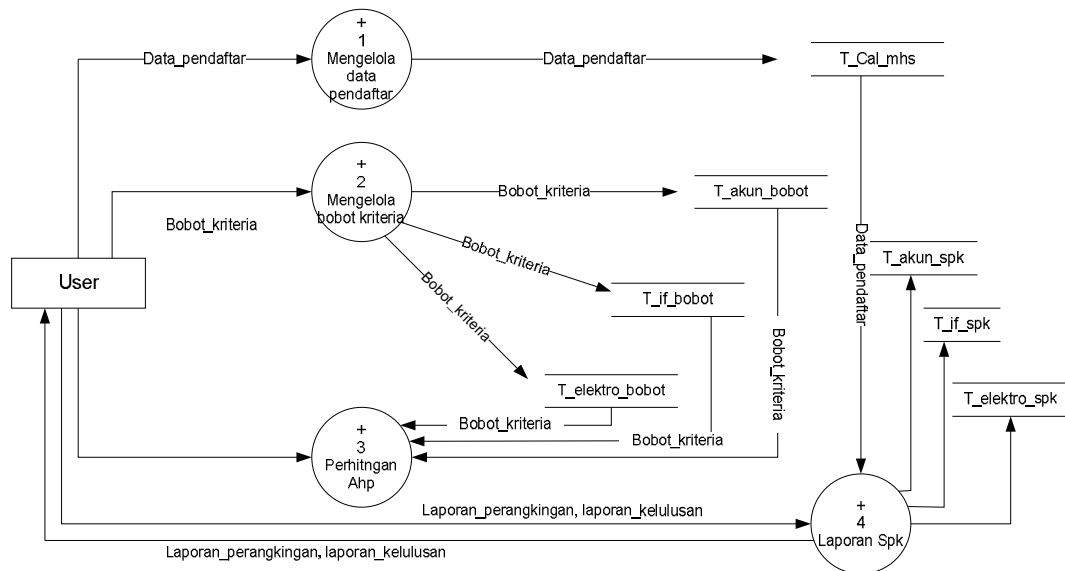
+
1
Mengelola data pendaftar

Data_pendaftar

Data_pendaftar

T_Cal_mhs

+
2
Mengelola bobot kriteria

Bobot_kriteria

Bobot_kriteria

T_akun_bobot

Data_pendaftar

T_akun_spk

Bobot_kriteria

User

Bobot_kriteria

T_if_bobot

T_if_spk

Bobot_kriteria

T_elektro_bobot

T_elektro_spk

Bobot_kriteria

Bobot_kriteria

Bobot_kriteria

+
3
Perhitngan Ahp

Laporan_perangkingan, laporan_kelulusan

+
4
Laporan Spk

Laporan_perangkingan, laporan_kelulusan